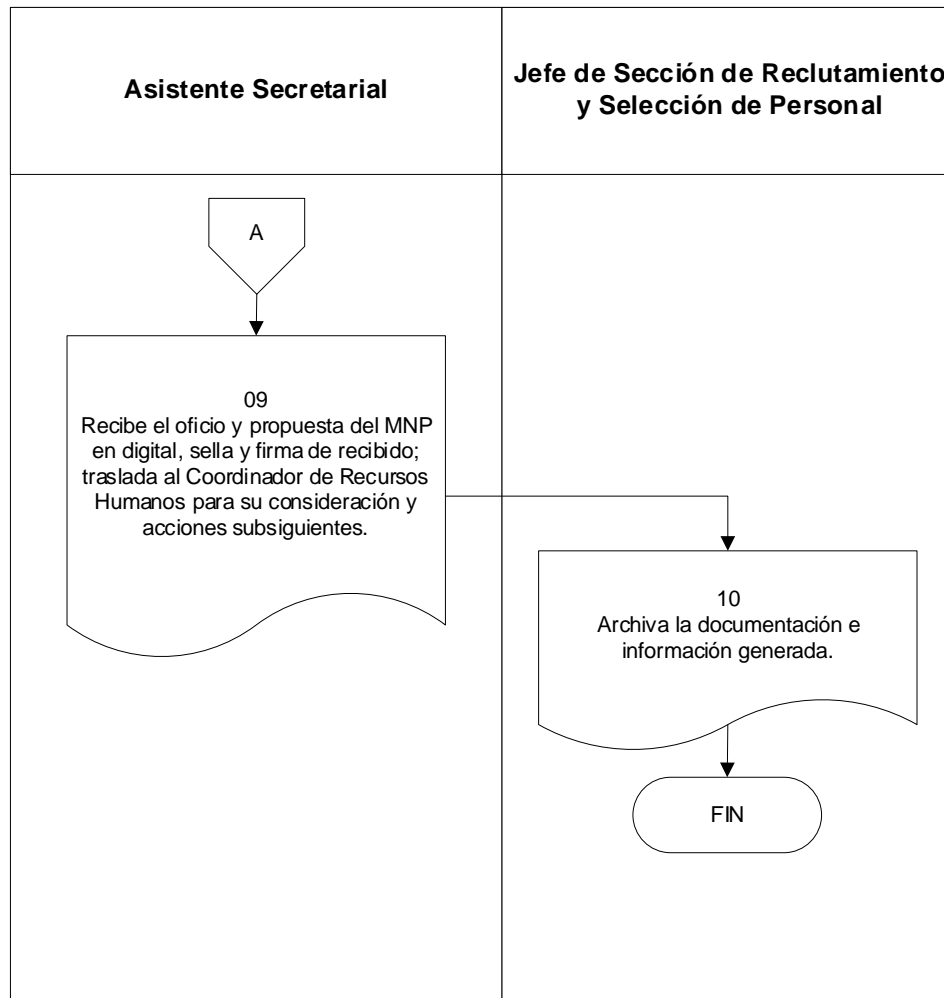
| Asistente Secretarial | Jefe de Sección de Reclutamiento y Selección de Personal |
|---|---|

A

09
Recibe el oficio y propuesta del MNP en digital, sella y firma de recibido; traslada al Coordinador de Recursos Humanos para su consideración y acciones subsiguientes.

10
Archiva la documentación e información generada.

FIN